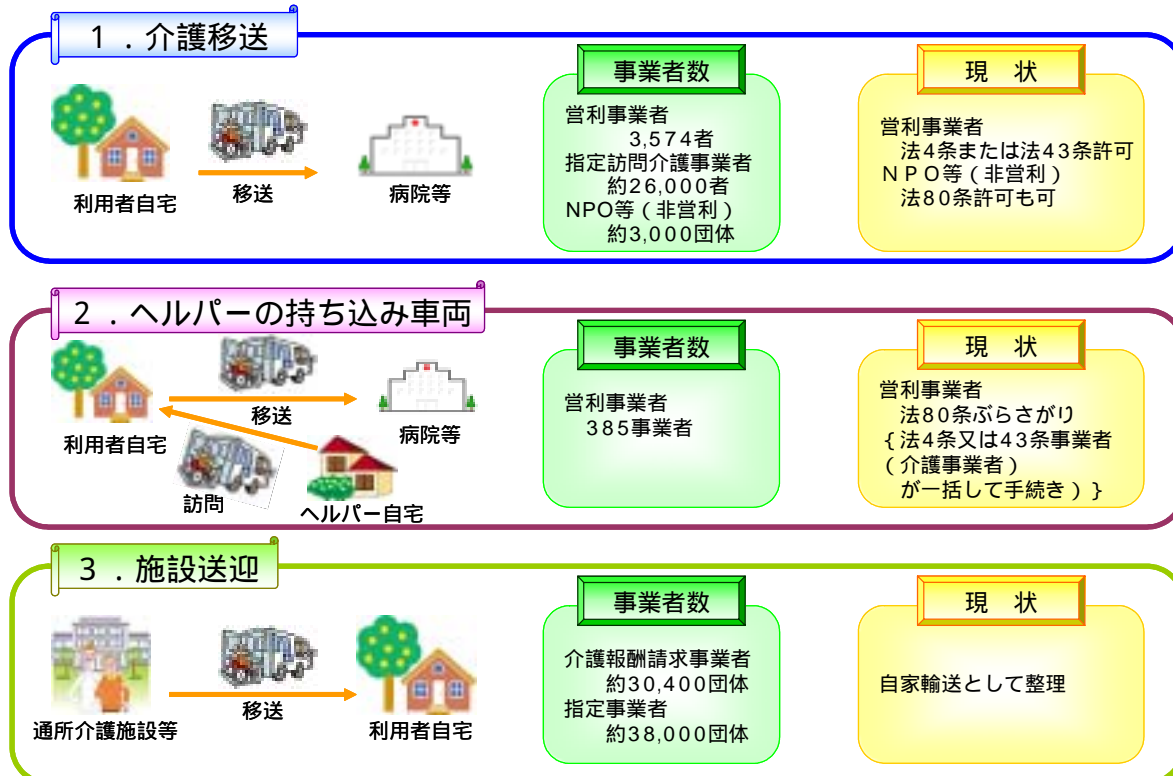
1．介護移送

利用者自宅

移送

病院等

事業者数

営利事業者
3,574者
指定訪問介護事業者
約26,000者
NPO等（非営利）
約3,000団体

現　状

営利事業者
法4条または法43条許可
ＮＰＯ等（非営利）
法80条許可も可

2．ヘルパーの持ち込み車両

利用者自宅

移送

病院等

訪問

ヘルパー自宅

事業者数

営利事業者
385事業者

現　状

営利事業者
法80条ぶらさがり
{法4条又は43条事業者（介護事業者）が一括して手続き）}

3．施設送迎

通所介護施設等

移送

利用者自宅

事業者数

介護報酬請求事業者
約30,400団体
指定事業者
約38,000団体

現　状

自家輸送として整理